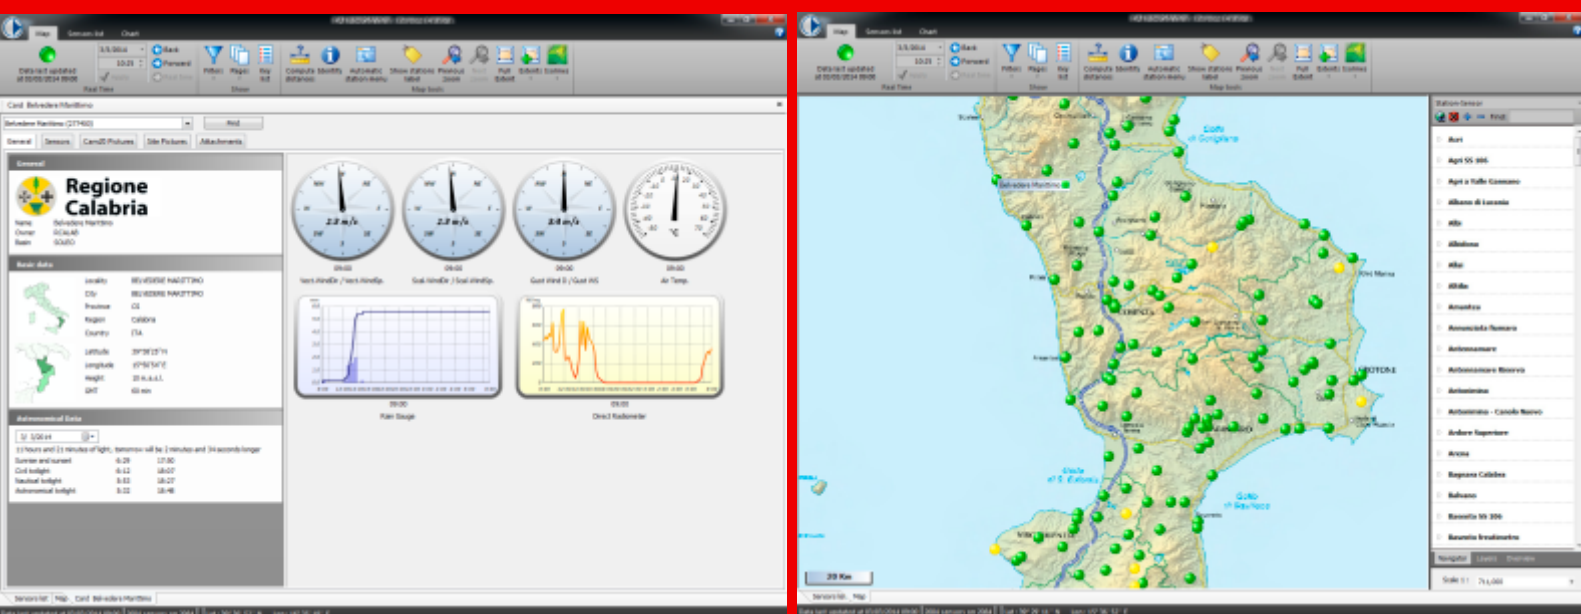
Map Sensors list Chart

Data last updated at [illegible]

Back Forward

Filters Pages Key list

Compute distance Identify Automatic station menu Show stations label Previous zoom Full Extent Extents Contents

Real Time Show Map tools

Card Belvedere Marittimo

Belvedere Marittimo (27460)

Find

General Sensors Card Pictures Site Pictures Attachments

General

Regione Calabria

Name Belvedere Marittimo
Owner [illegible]
Basin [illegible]

Basic data

Locality BELVEDERE MARITTIMO
City BELVEDERE MARITTIMO
Province CS
Region Calabria
Country ITA
Latitude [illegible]
Longitude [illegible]
Height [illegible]
GMT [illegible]

Astronomical Data

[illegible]

Sunrise and sunset 6:29 17:30
Civil twilight 6:12 18:07
Nautical twilight 5:33 18:27
Astronomical twilight 5:32 18:48

2.2 m/s 2.2 m/s 3.4 m/s

09:00 09:00 09:00 09:00

Vent.WindDir / Vent.WindSp. Gust.WindDir / Gust.WindSp. Gust Wind D / Gust WS Air Temp.

09:00 09:00

Rain Gauge Direct Radiometer

Sensors list Map Card Belvedere Marittimo

Golfo di Corigliano

Belvedere Marittimo

COSENZA

CROTONE

CATANZARO

Golfo di Squillace

Golfo di S. Eufemia

VIBO VALENTIA

20 Km

Station Sensor

Find

Acri
Agri SS 106
Agri a Valle Cannone
Albano di Lucania
Alto
Altomonte
Alto
Altilia
Amantea
Annunziata Romana
Antonimana
Antonimana Riserva
Antonimina
Antonimina - Canale Nuovo
Ardore Superiore
Arena
Bagnara Calabra
Badolato
Bassetta SS 106
Basento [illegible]

Navigator Layers Overview

Scale 1: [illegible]

Sensors list Map